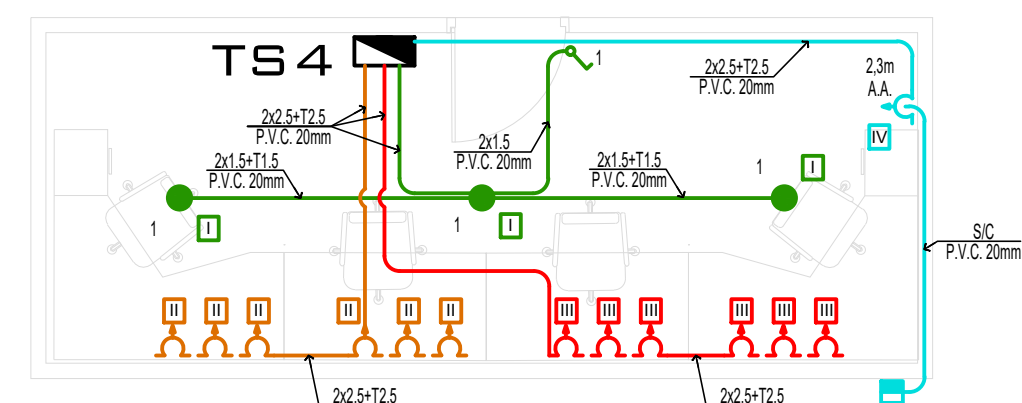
TS4

2x2.5+T2.5
P.V.C. 20mm

2,3m
A.A.

1

2x1.5
P.V.C. 20mm

2x2.5+T2.5
P.V.C. 20mm

IV

2x1.5+T1.5
P.V.C. 20mm

2x1.5+T1.5
P.V.C. 20mm

1

I

1

I

1

I

S/C
P.V.C. 20mm

II II II II II II

III III III III III III

2x2.5+T2.5

2x2.5+T2.5